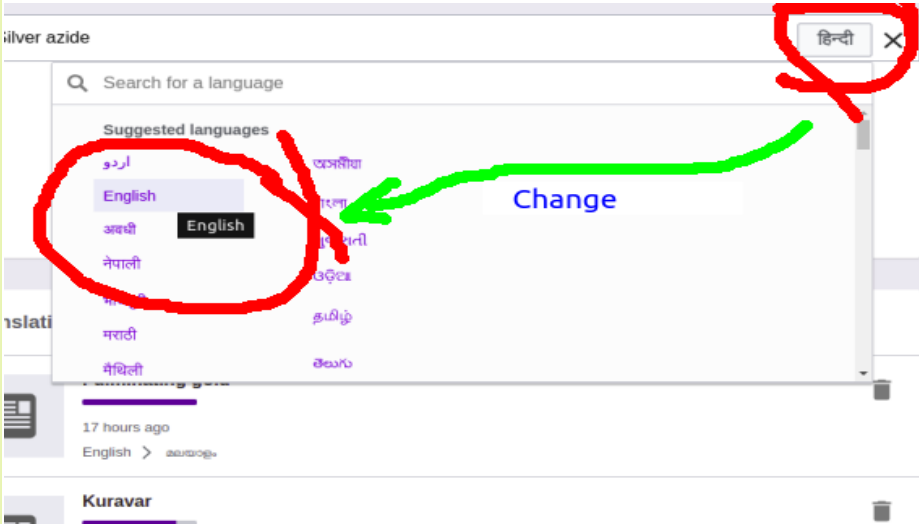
Silver azide

हिन्दी

Search for a language

Suggested languages

اردو

English

English

अवधी

नेपाली

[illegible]

मराठी

मैथिली

অসমীয়া

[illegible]ংলা

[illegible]তী

ଓଡ଼ିଆ

தமிழ்

తెలుగు

Change

nslati

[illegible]

17 hours ago

English > മലയാളം

Kuravar